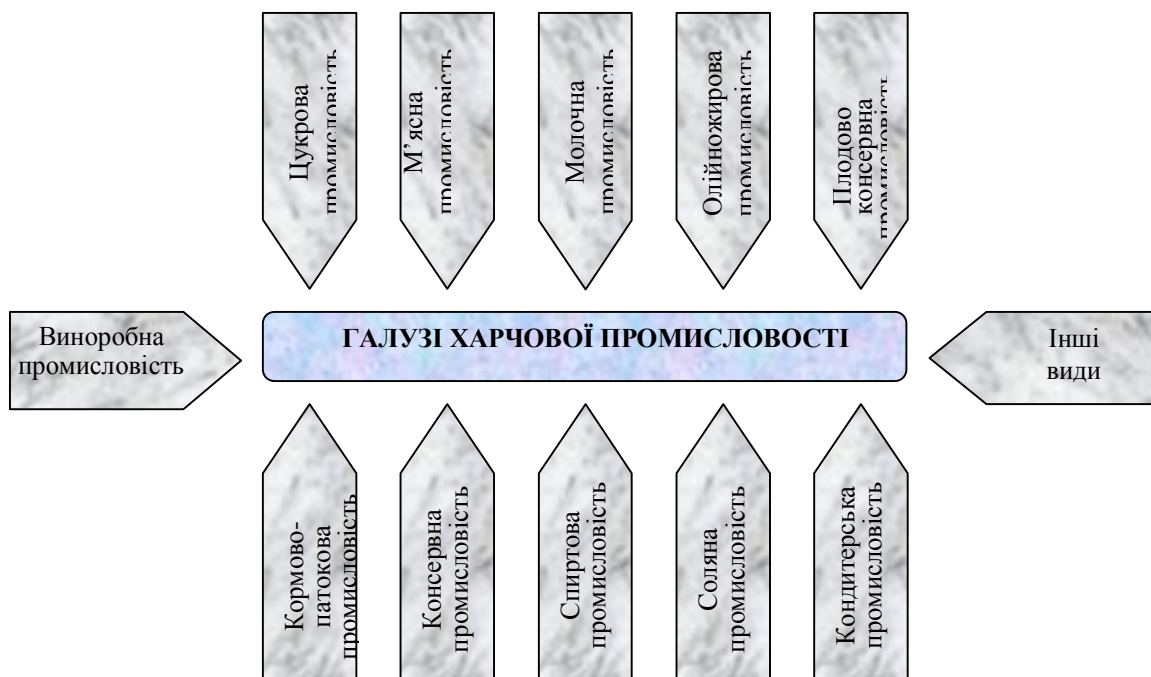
Цукрова промисловість

М'ясна промисловість

Молочна промисловість

Олійножирова промисловість

Плодово консервна промисловість

Виноробна промисловість

ГАЛУЗІ ХАРЧОВОЇ ПРОМИСЛОВОСТІ

Інші види

Кормово-патокова промисловість

Консервна промисловість

Спиртова промисловість

Соляна промисловість

Кондитерська промисловість